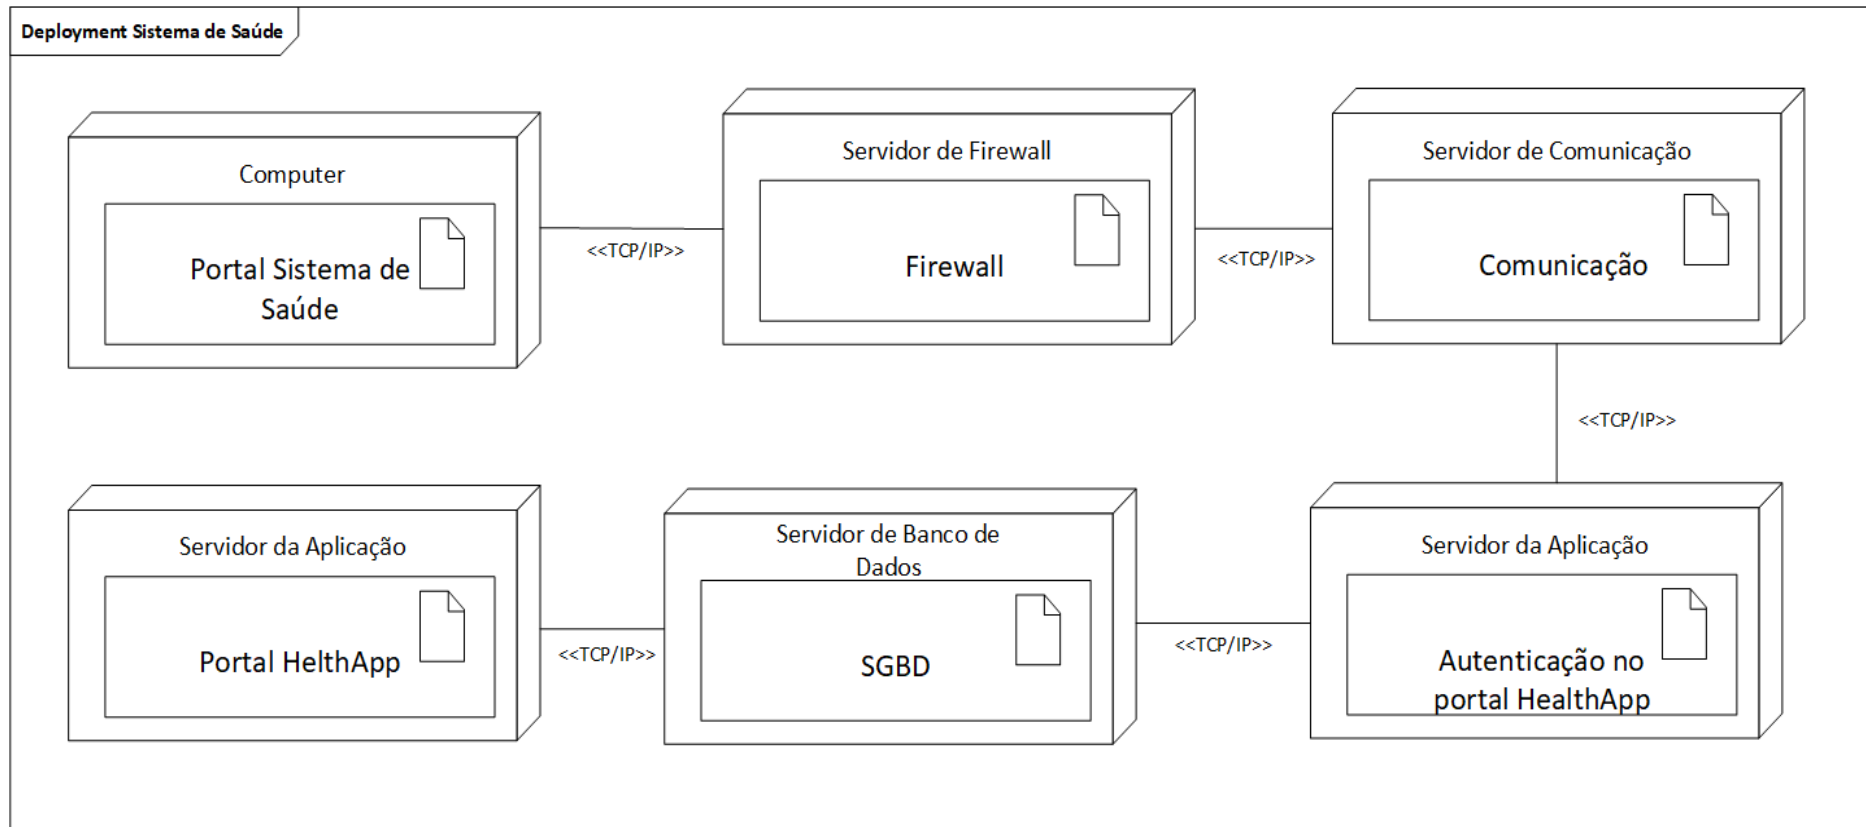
Deployment Sistema de Saúde

Computer

Portal Sistema de Saúde

<<TCP/IP>>

Servidor de Firewall

Firewall

<<TCP/IP>>

Servidor de Comunicação

Comunicação

<<TCP/IP>>

Servidor da Aplicação

Portal HelthApp

<<TCP/IP>>

Servidor de Banco de Dados

SGBD

<<TCP/IP>>

Servidor da Aplicação

Autenticação no portal HealthApp